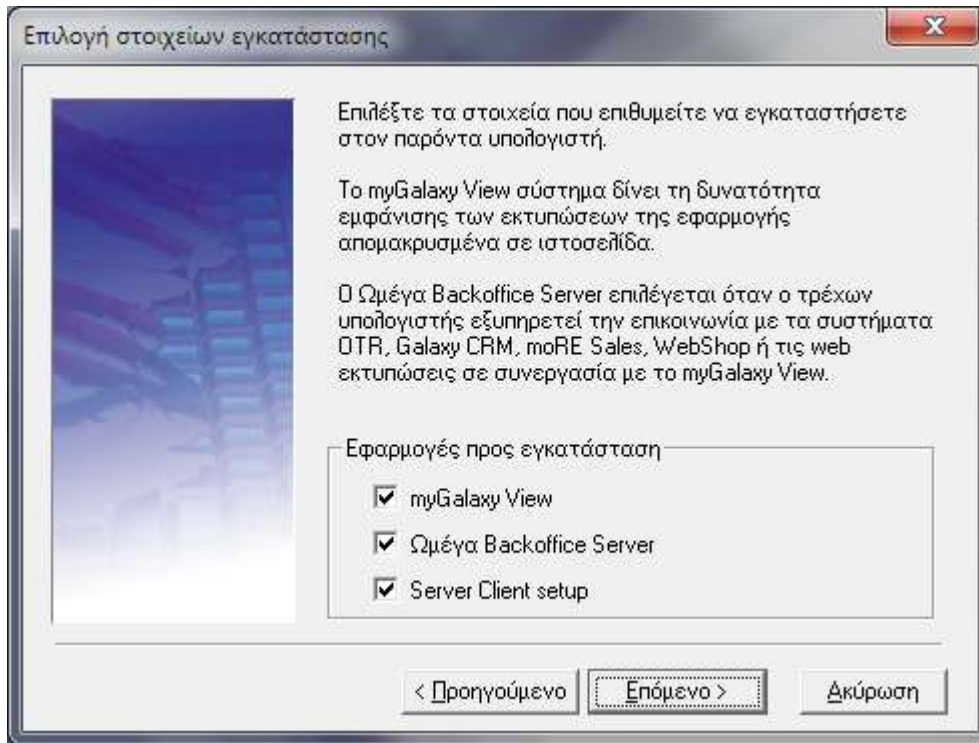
Επιλογή στοιχείων εγκατάστασης

Επιλέξτε τα στοιχεία που επιθυμείτε να εγκαταστήσετε στον παρόντα υπολογιστή.

Το myGalaxy View σύστημα δίνει τη δυνατότητα εμφάνισης των εκτυπώσεων της εφαρμογής απομακρυσμένα σε ιστοσελίδα.

Ο Ωμέγα Backoffice Server επιλέγεται όταν ο τρέχων υπολογιστής εξυπηρετεί την επικοινωνία με τα συστήματα OTR, Galaxy CRM, moRE Sales, WebShop ή τις web εκτυπώσεις σε συνεργασία με το myGalaxy View.

Εφαρμογές προς εγκατάσταση

myGalaxy View

Ωμέγα Backoffice Server

Server Client setup

< Προηγούμενο

Επόμενο >

Ακύρωση